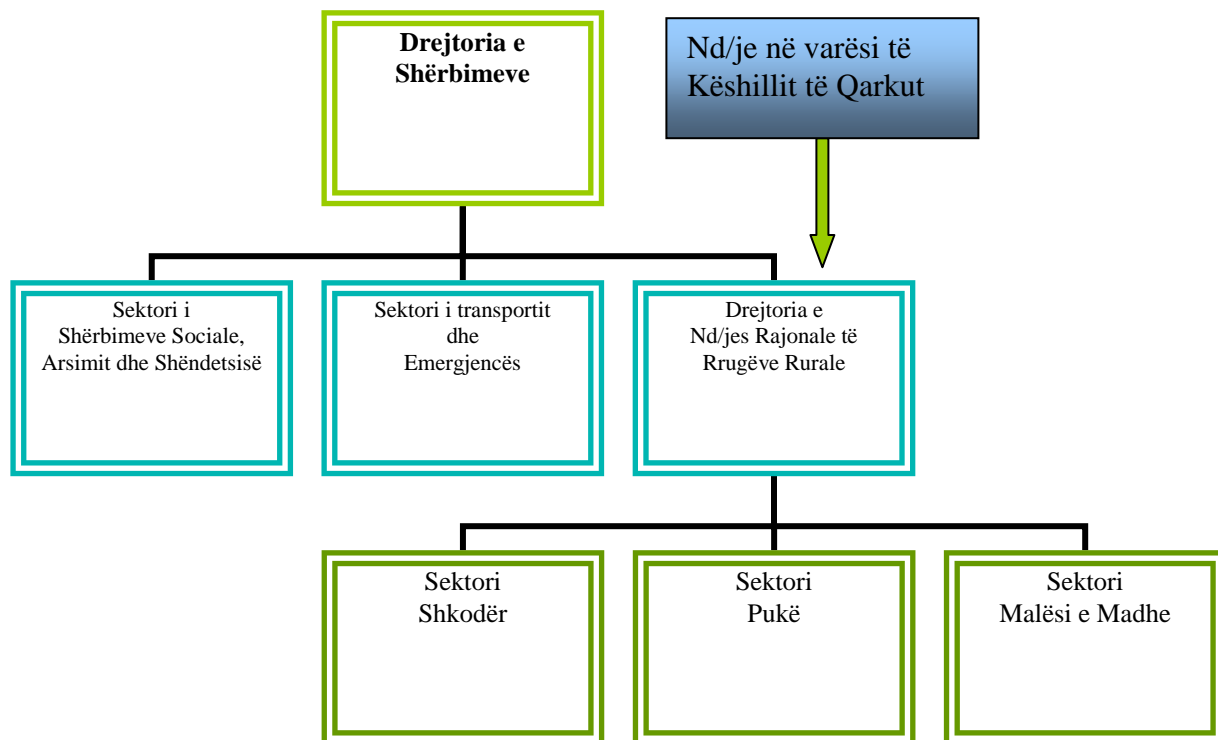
Drejtoria e Shërbimeve

Nd/je në varësi të Këshillit të Qarkut

Sektori i Shërbimeve Sociale, Arsimit dhe Shëndetsisë

Sektori i transportit dhe Emergjencës

Drejtoria e Nd/jes Rajonale të Rrugëve Rurale

Sektori Shkodër

Sektori Pukë

Sektori Malësi e Madhe